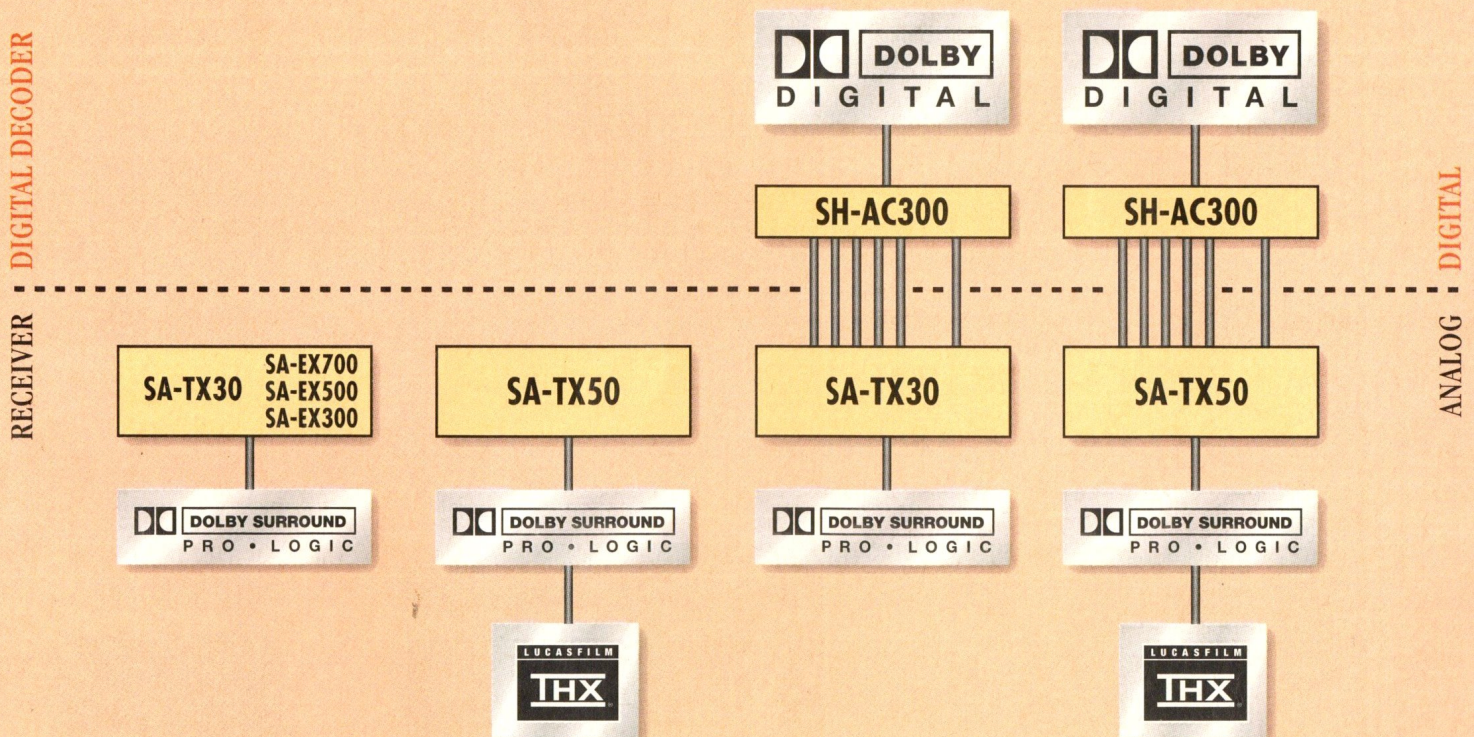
DIGITAL DECODER

RECEIVER

DOLBY DIGITAL

DOLBY DIGITAL

SH-AC300

SH-AC300

DIGITAL

ANALOG

SA-TX30 SA-EX700 SA-EX500 SA-EX300

SA-TX50

SA-TX30

SA-TX50

DOLBY SURROUND PRO • LOGIC

DOLBY SURROUND PRO • LOGIC

DOLBY SURROUND PRO • LOGIC

DOLBY SURROUND PRO • LOGIC

LUCASFILM THX

LUCASFILM THX